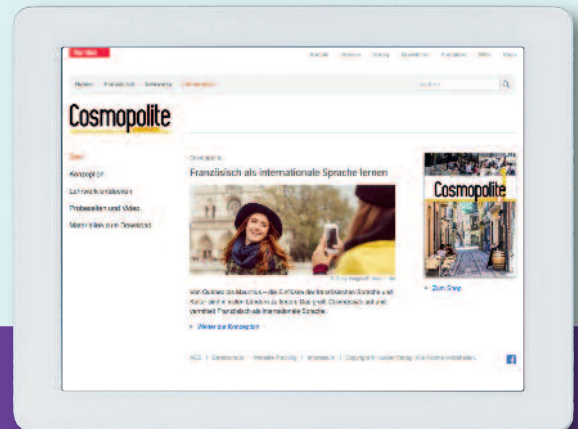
Hueber

Cosmopolite

Start

Konzeption

Lehrwerkkomponenten

Probeseiten und Video

Materialien zum Download

Konzeption

Französisch als internationale Sprache lernen

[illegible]

Weiter zur Konzeption

Cosmopolite

Zum Shop